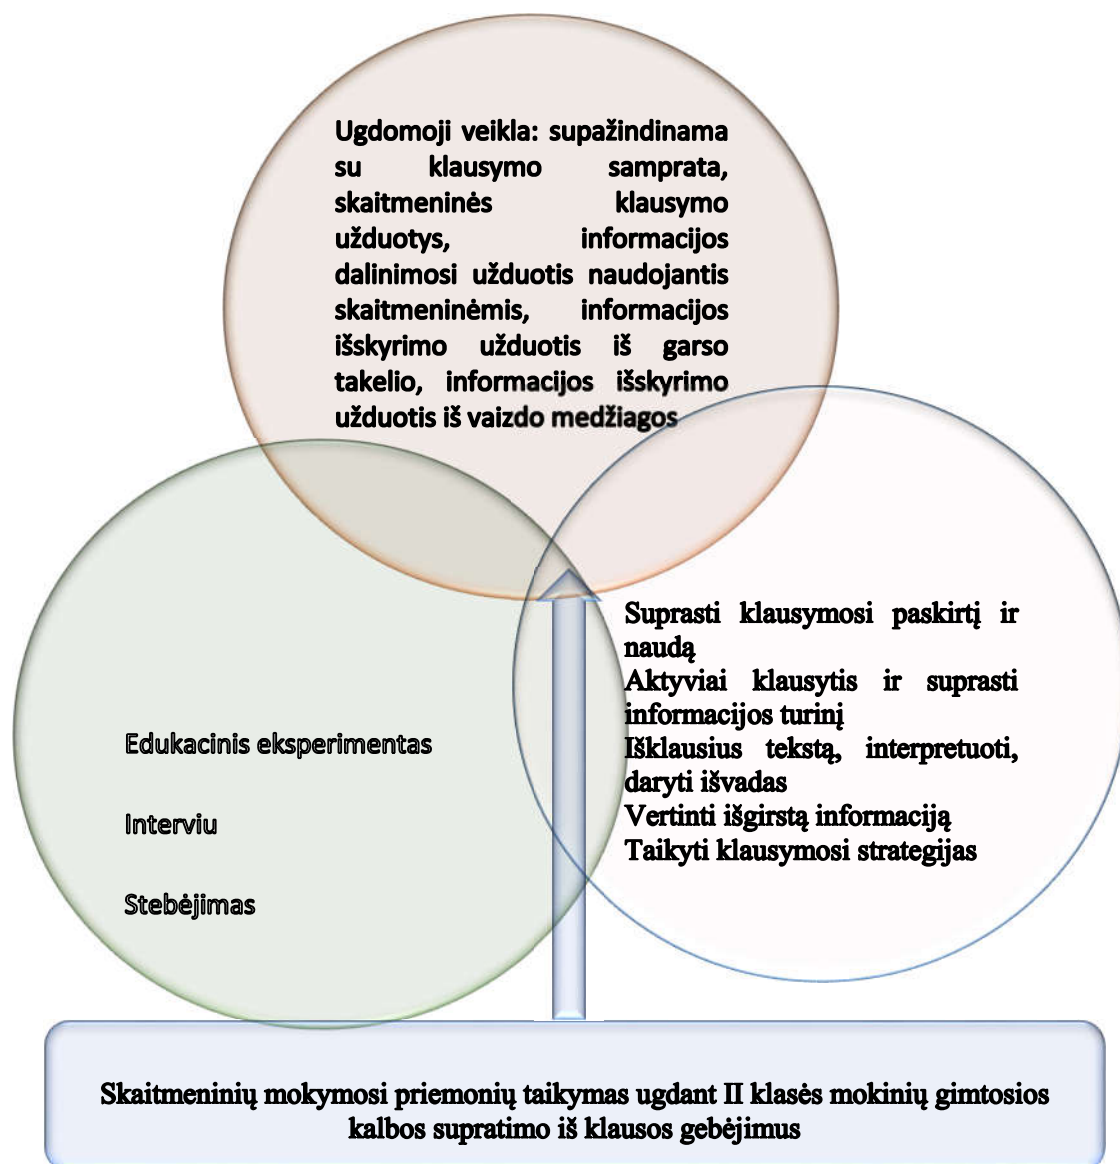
Ugdomoji veikla: supažindinama su klausymo samprata, skaitmeninės klausymo užduotys, informacijos dalinimosi užduotis naudojantis skaitmeninėmis, informacijos išskyrimo užduotis iš garso takelio, informacijos išskyrimo užduotis iš vaizdo medžiagos

Suprasti klausymosi paskirtį ir naudą
Aktyviai klausytis ir suprasti informacijos turinį
Išklausius tekstą, interpretuoti, daryti išvadas
Vertinti išgirstą informaciją
Taikyti klausymosi strategijas

Edukacinis eksperimentas

Interviu

Stebėjimas

Skaitmeninių mokymosi priemonių taikymas ugdant II klasės mokinių gimtosios kalbos supratimo iš klausos gebėjimus